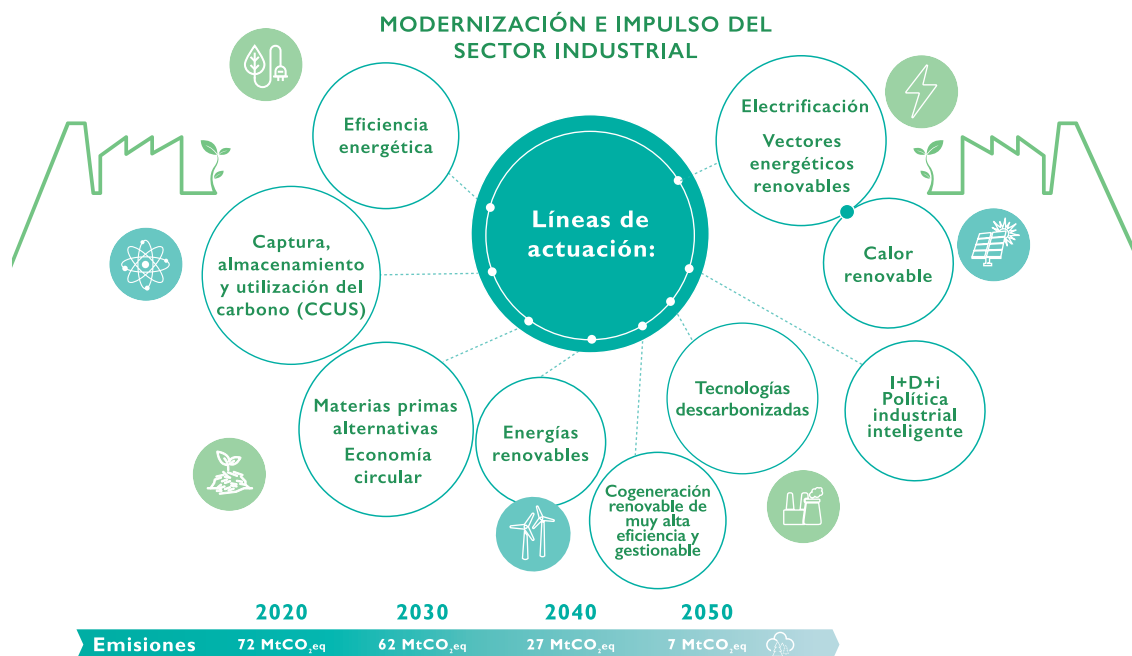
MODERNIZACIÓN E IMPULSO DEL SECTOR INDUSTRIAL

Líneas de actuación:

Eficiencia energética

Electrificación

Vectores energéticos renovables

Captura, almacenamiento y utilización del carbono (CCUS)

Calor renovable

Materias primas alternativas

Economía circular

Energías renovables

Tecnologías descarbonizadas

I+D+i Política industrial inteligente

Cogeneración renovable de muy alta eficiencia y gestionable

2020 2030 2040 2050

Emisiones 72 MtCO$_2$eq 62 MtCO$_2$eq 27 MtCO$_2$eq 7 MtCO$_2$eq